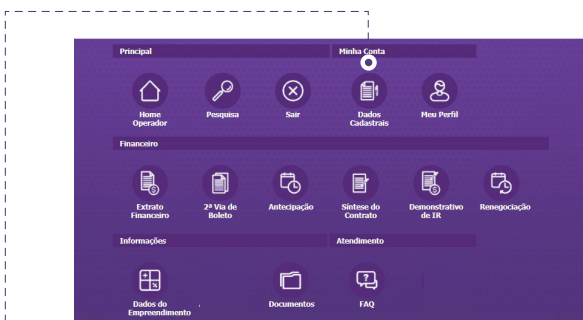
Principal

Home Operador

Pesquisa

Sair

Minha Conta

Dados Cadastrais

Meu Perfil

Financeiro

Extrato Financeiro

2ª Via de Boleto

Antecipação

Síntese do Contrato

Demonstrativo de IR

Renegociação

Informações

Dados do Empreendimento

Documentos

Atendimento

FAQ